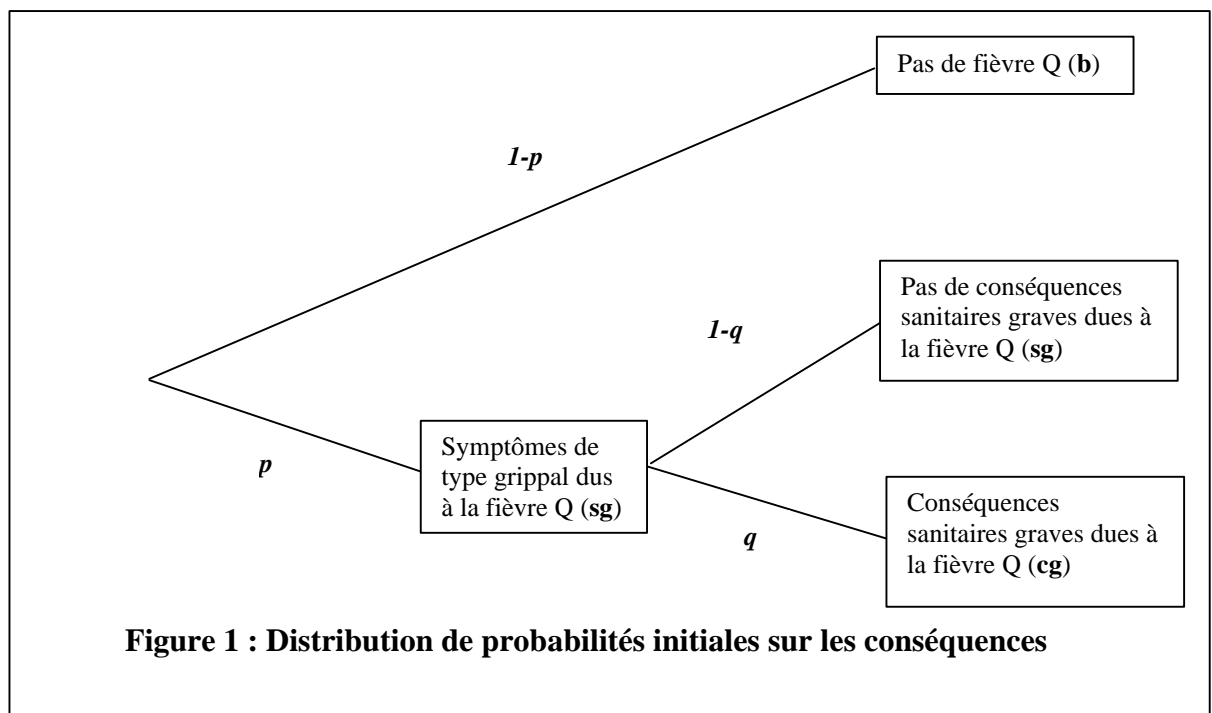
Pas de fièvre Q (**b**)

*1-p*

Pas de conséquences sanitaires graves dues à la fièvre Q (**sg**)

*1-q*

*p*

Symptômes de type grippal dus à la fièvre Q (**sg**)

Conséquences sanitaires graves dues à la fièvre Q (**cg**)

*q*

**Figure 1 : Distribution de probabilités initiales sur les conséquences**